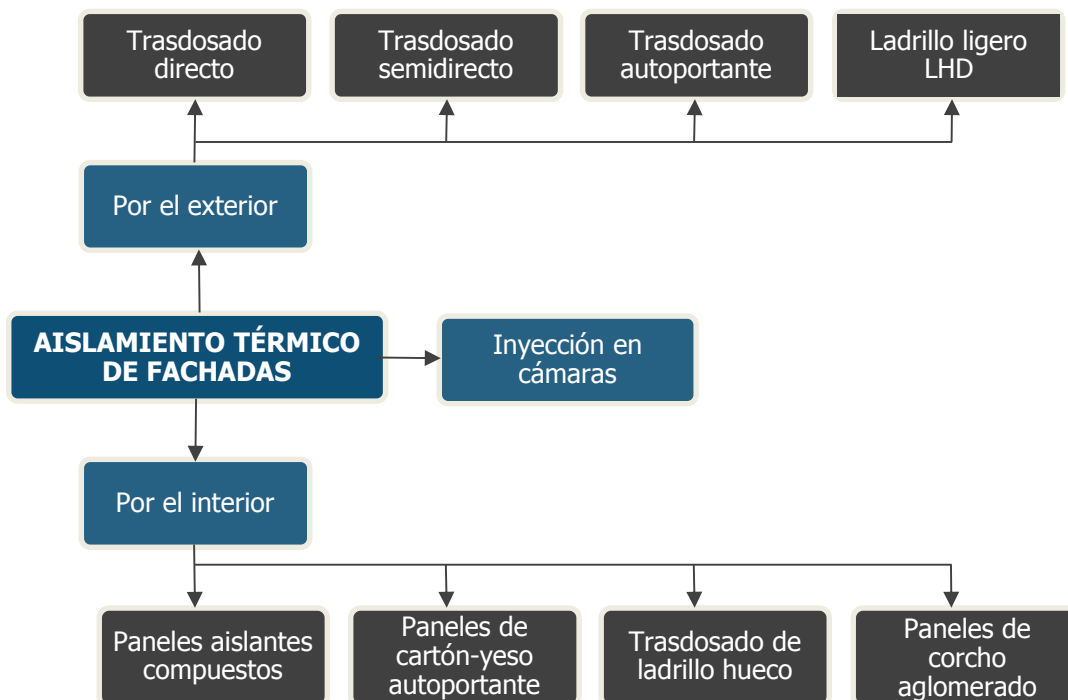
Trasdosado directo

Trasdosado semidirecto

Trasdosado autoportante

Ladrillo ligero LHD

Por el exterior

AISLAMIENTO TÉRMICO DE FACHADAS

Inyección en cámaras

Por el interior

Paneles aislantes compuestos

Paneles de cartón-yeso autoportante

Trasdosado de ladrillo hueco

Paneles de corcho aglomerado